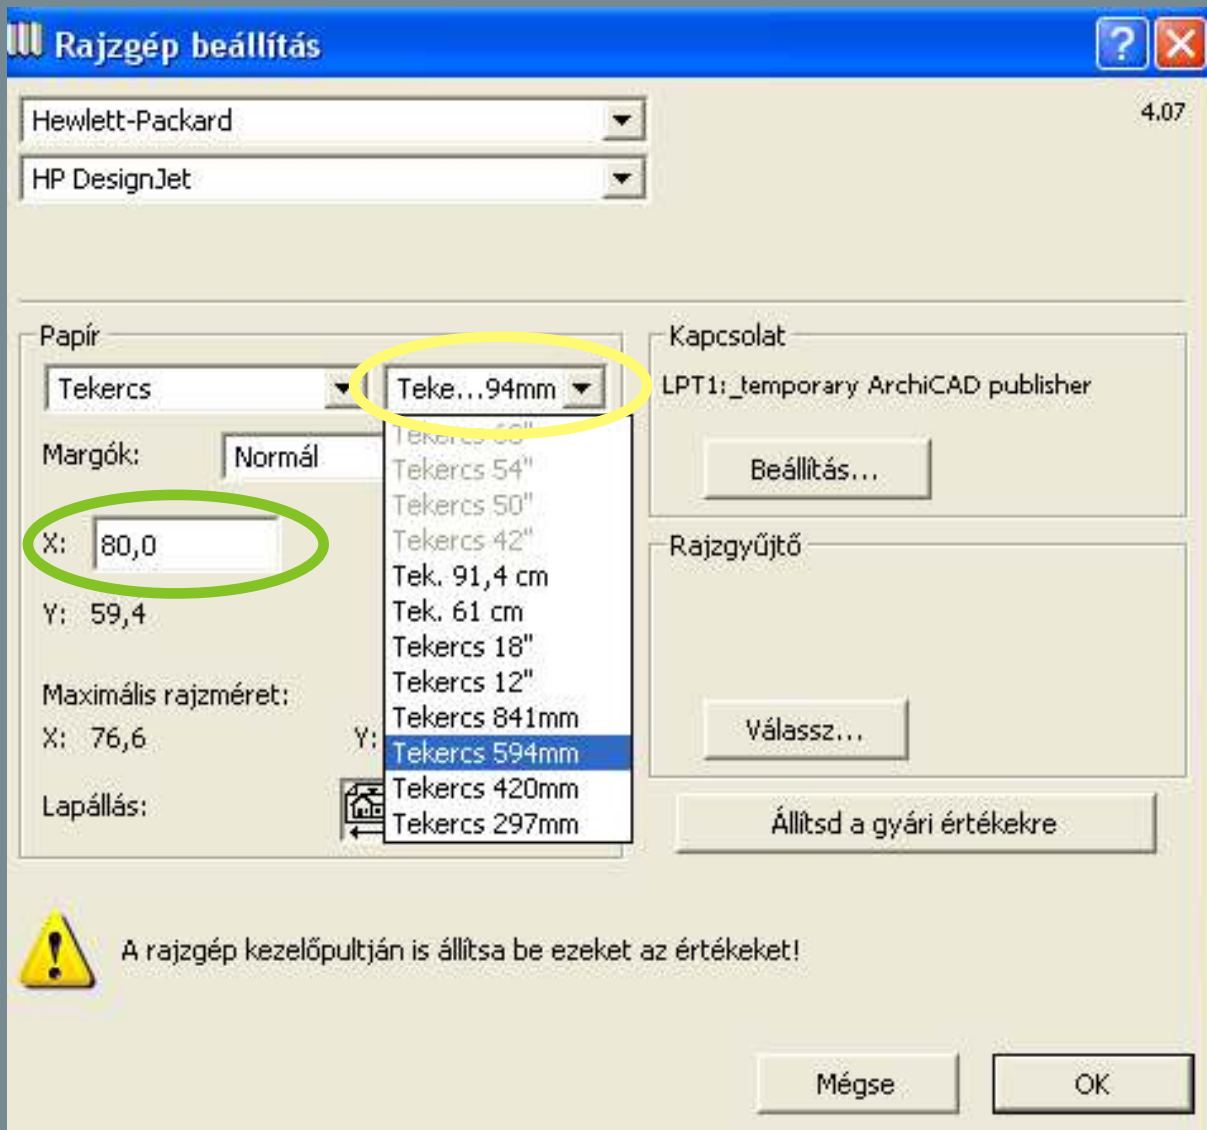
Rajzgép beállítás

Hewlett-Packard

HP DesignJet

4.07

Papír

Tekercs

Teke...94mm

Margók:

Normál

X: 80,0

Y: 59,4

Maximális rajzméret:

X: 76,6

Y:

Lapállás:

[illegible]

Tekercs 54"

Tekercs 50"

Tekercs 42"

Tek. 91,4 cm

Tek. 61 cm

Tekercs 18"

Tekercs 12"

Tekercs 841mm

Tekercs 594mm

Tekercs 420mm

Tekercs 297mm

Kapcsolat

LPT1:_temporary ArchiCAD publisher

Beállítás...

Rajzgyűjtő

Válassz...

Állítsd a gyári értékekre

A rajzgép kezelőpultján is állítsa be ezeket az értékeket!

Mégse

OK